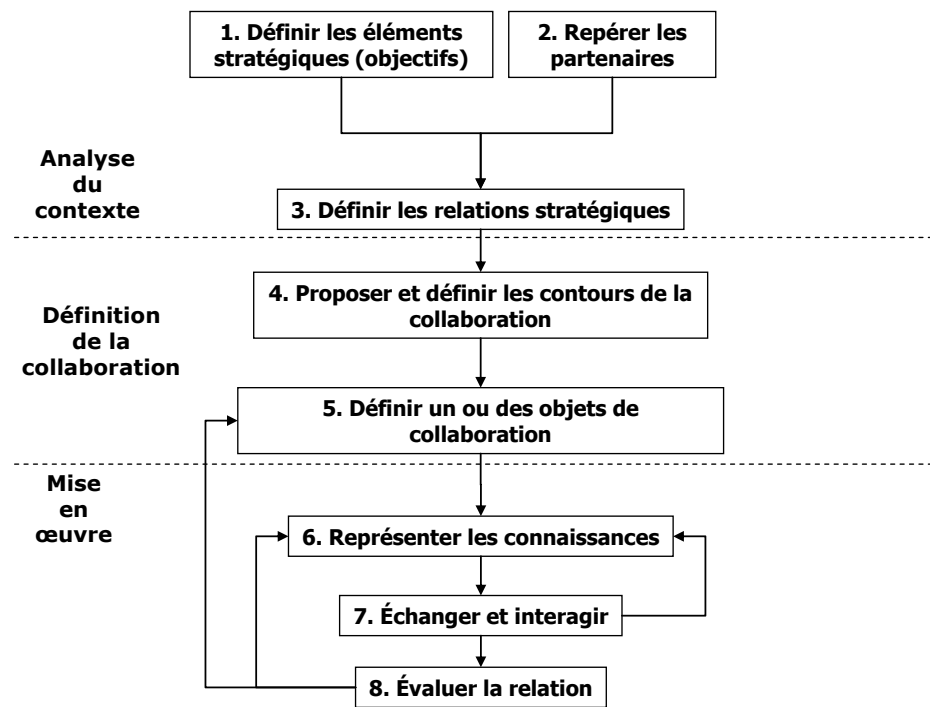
1. Définir les éléments stratégiques (objectifs)

2. Repérer les partenaires

Analyse du contexte

3. Définir les relations stratégiques

Définition de la collaboration

4. Proposer et définir les contours de la collaboration

5. Définir un ou des objets de collaboration

Mise en œuvre

6. Représenter les connaissances

7. Échanger et interagir

8. Évaluer la relation